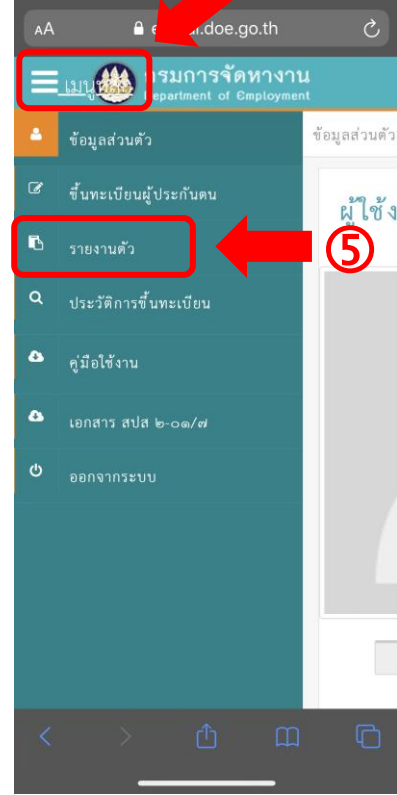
AA e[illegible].doe.go.th

เมนู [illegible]รมการจัดหางาน
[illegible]epartment of Employment

ข้อมูลส่วนตัว

ข้อมูลส่วนตัว

ขึ้นทะเบียนผู้ประกันตน

ผู้ใช้ง

รายงานตัว

⑤

ประวัติการขึ้นทะเบียน

คู่มือใช้งาน

เอกสาร สปส ๒-๐๑/๗

ออกจากระบบ